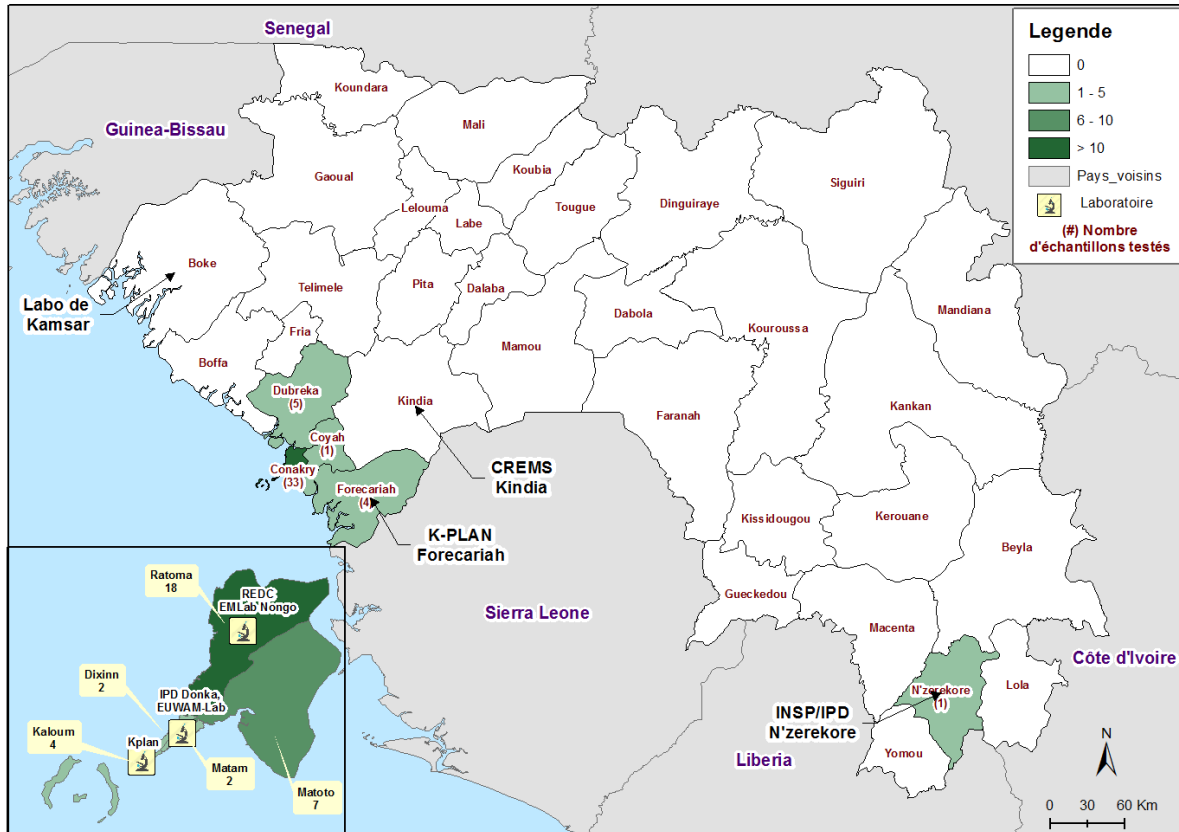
Legende

0
1 - 5
6 - 10
> 10
Pays_voisins
Laboratoire
(#) Nombre d'échantillons testés

Senegal
Guinea-Bissau
Koundara
Mali
Gaoual
Koubia
Lelouma
Labe
Tougue
Dinguiraye
Siguiri
Boke
Labo de Kamsar
Telimele
Pita
Dalaba
Fria
Dabola
Mandiana
Boffa
Mamou
Kouroussa
Dubreka (5)
Kindia
Coyah (1)
Conakry (33)
Faranah
Kankan
CREMS Kindia
Forecariah (4)
K-PLAN Forecariah
Kissidougou
Kerouane
Beyla
Sierra Leone
Gueckedou
Macenta
Côte d'Ivoire
N'zerekore (1)
Lola
INSP/IPD N'zerekore
Yomou
Liberia
N
0 30 60 Km

Ratoma 18
REDC EMLab Nongo
Dixinn 2
IPD Donka, EUWAM-Lab
Kaloum 4
Kplan
Matam 2
Matoto 7